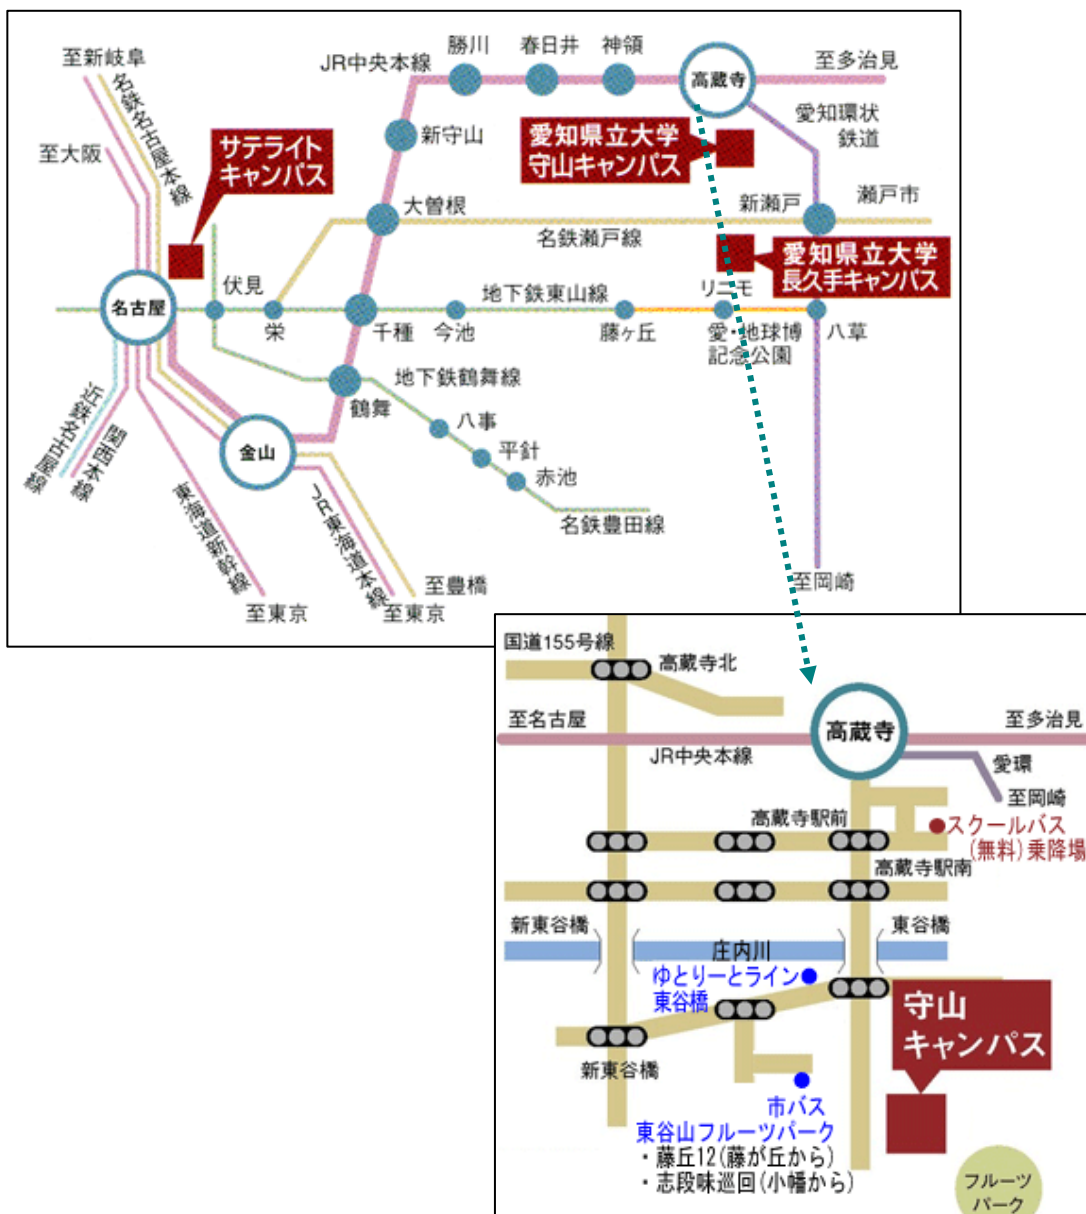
至新岐阜
名鉄名古屋本線
至大阪
サテライトキャンパス
JR中央本線
勝川
春日井
神領
高蔵寺
至多治見
愛知環状鉄道
新守山
愛知県立大学守山キャンパス
大曽根
新瀬戸
瀬戸市
名鉄瀬戸線
愛知県立大学長久手キャンパス
名古屋
伏見
栄
千種
今池
地下鉄東山線
藤ヶ丘
リニモ
愛・地球博記念公園
八草
地下鉄鶴舞線
鶴舞
八事
平針
赤池
名鉄豊田線
金山
近鉄名古屋線
関西本線
東海道新幹線
JR東海道本線
至豊橋
至東京
至東京
至岡崎

国道155号線
高蔵寺北
至名古屋
高蔵寺
至多治見
JR中央本線
愛環
至岡崎
高蔵寺駅前
スクールバス（無料）乗降場
高蔵寺駅南
新東谷橋
庄内川
東谷橋
ゆとりーとライン東谷橋
守山キャンパス
新東谷橋
市バス
東谷山フルーツパーク
・藤丘12（藤が丘から）
・志段味巡回（小幡から）
フルーツパーク